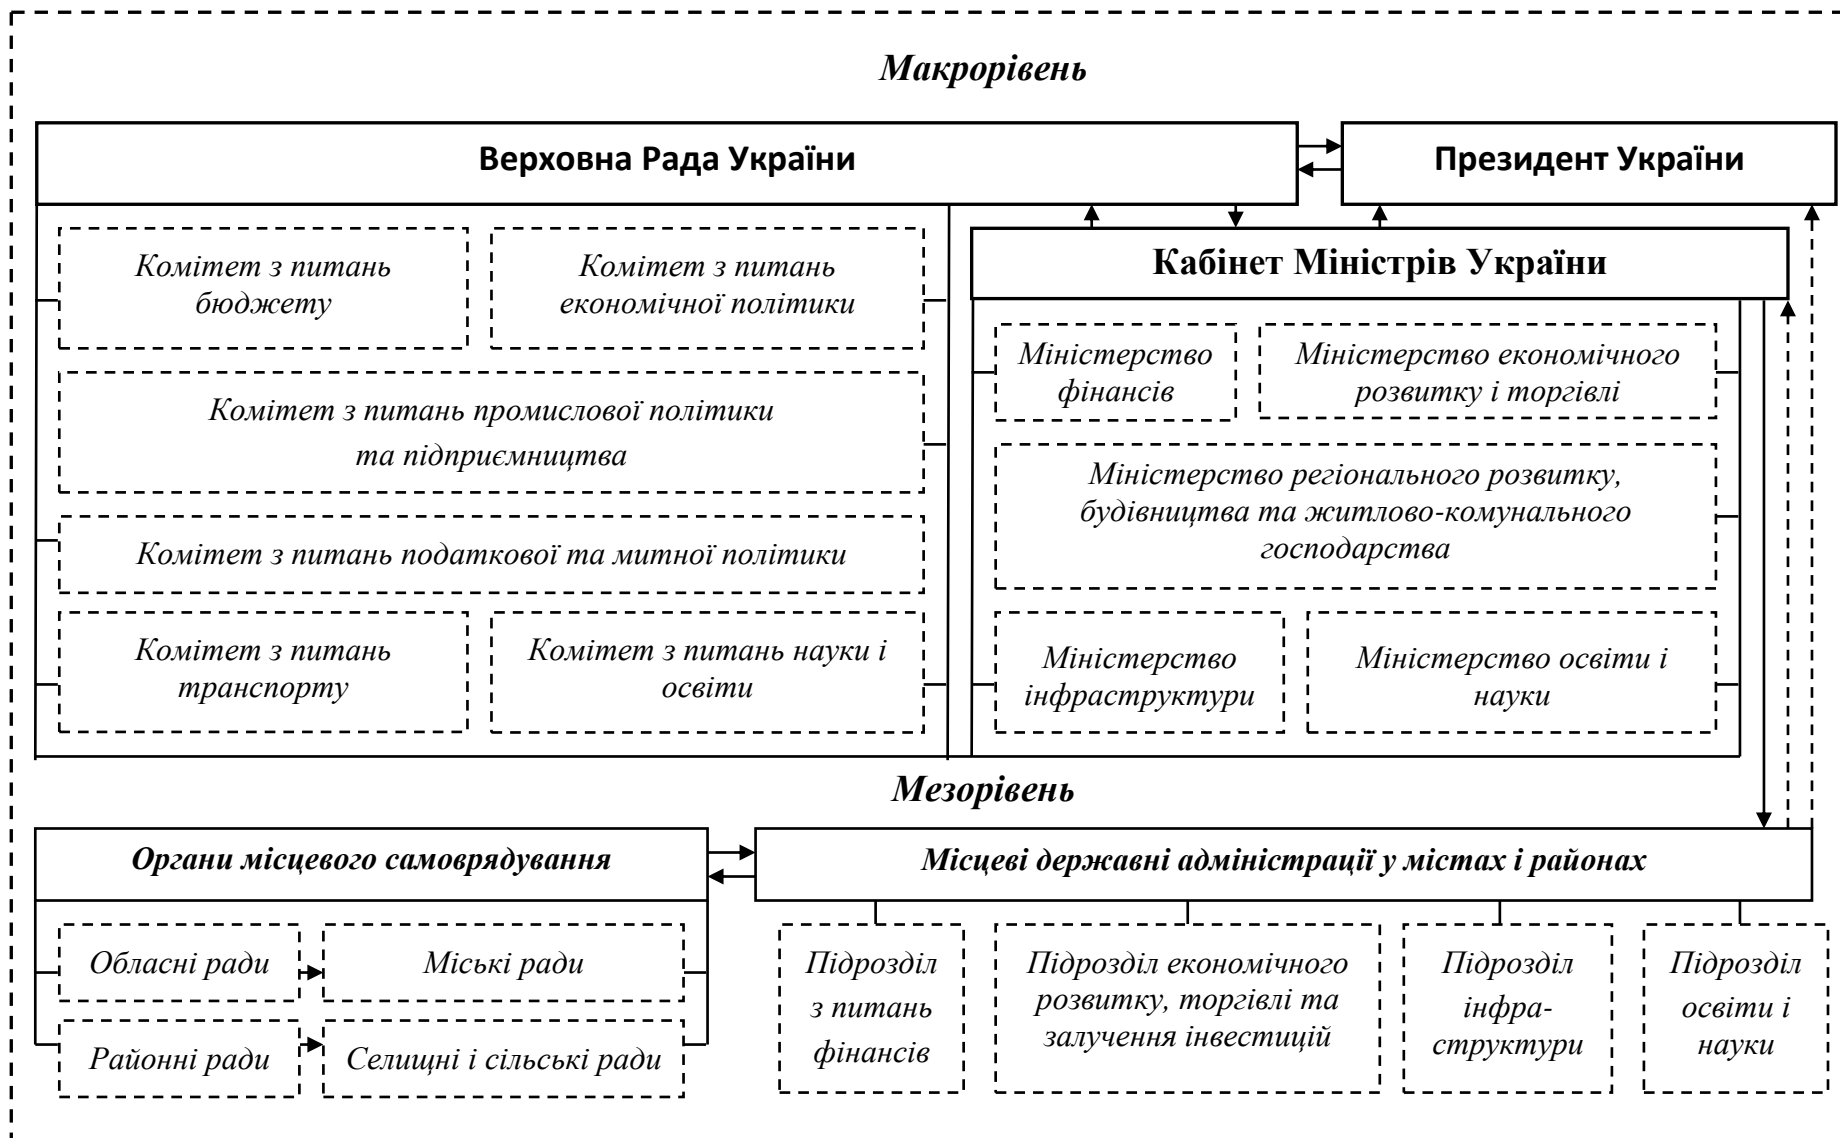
Макрорівень

Верховна Рада України

Президент України

Комітет з питань бюджету

Комітет з питань економічної політики

Комітет з питань промислової політики та підприємництва

Комітет з питань податкової та митної політики

Комітет з питань транспорту

Комітет з питань науки і освіти

Кабінет Міністрів України

Міністерство фінансів

Міністерство економічного розвитку і торгівлі

Міністерство регіонального розвитку, будівництва та житлово-комунального господарства

Міністерство інфраструктури

Міністерство освіти і науки

Мезорівень

Органи місцевого самоврядування

Місцеві державні адміністрації у містах і районах

Обласні ради

Міські ради

Районні ради

Селищні і сільські ради

Підрозділ з питань фінансів

Підрозділ економічного розвитку, торгівлі та залучення інвестицій

Підрозділ інфраструктури

Підрозділ освіти і науки